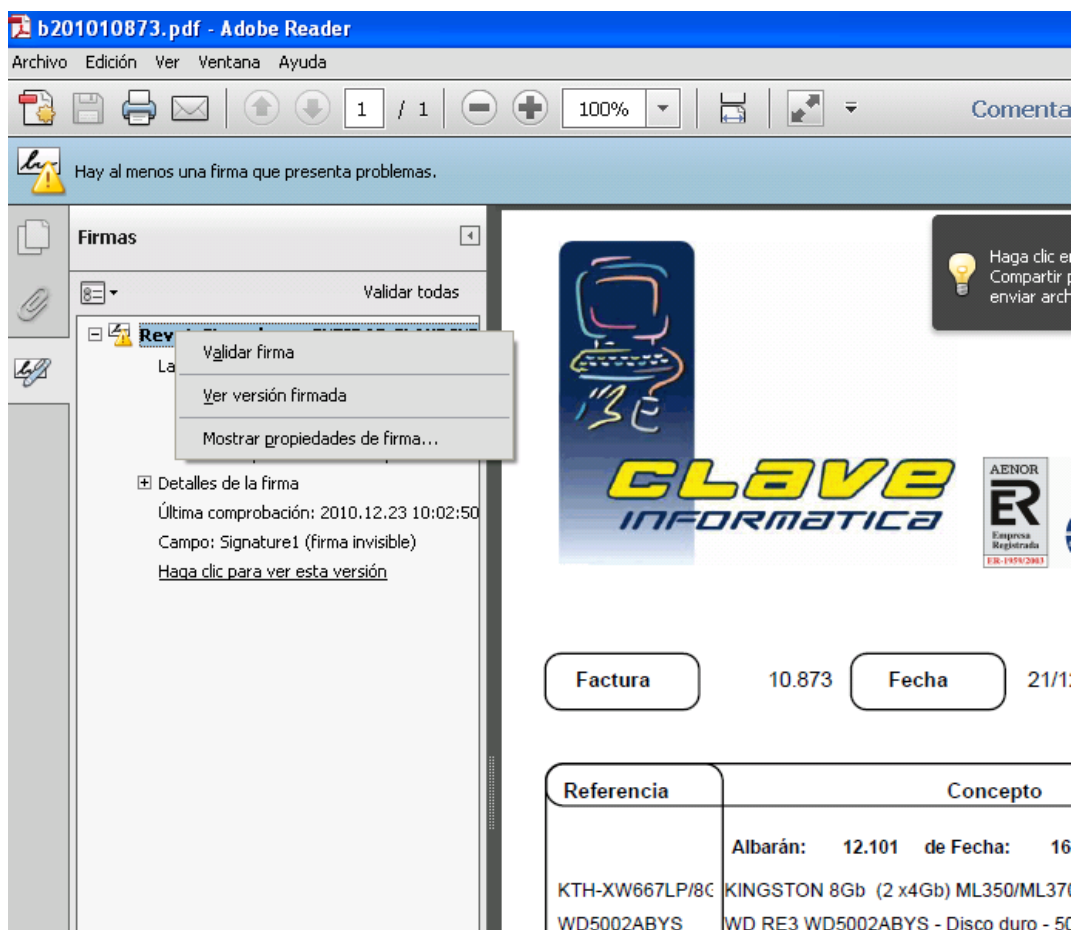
b201010873.pdf - Adobe Reader

Archivo Edición Ver Ventana Ayuda

1 / 1 100%

Comenta

Hay al menos una firma que presenta problemas.

Firmas

Validar todas

Rev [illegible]

La

Validar firma

Ver versión firmada

Mostrar propiedades de firma...

Detalles de la firma

Última comprobación: 2010.12.23 10:02:50

Campo: Signature1 (firma invisible)

Haga clic para ver esta versión

Haga clic e
Compartir
enviar arch

CLAVE
INFORMATICA

AENOR
ER
Empresa Registrada
ER-1959/2003

Factura 10.873 Fecha 21/1

| Referencia | Concepto |
|---|---|
| | Albarán: 12.101 de Fecha: 16 |
| KTH-XW667LP/8 | KINGSTON 8Gb (2 x4Gb) ML350/ML37 |
| WD5002ABYS | WD RE3 WD5002ABYS - Disco duro - 5 |